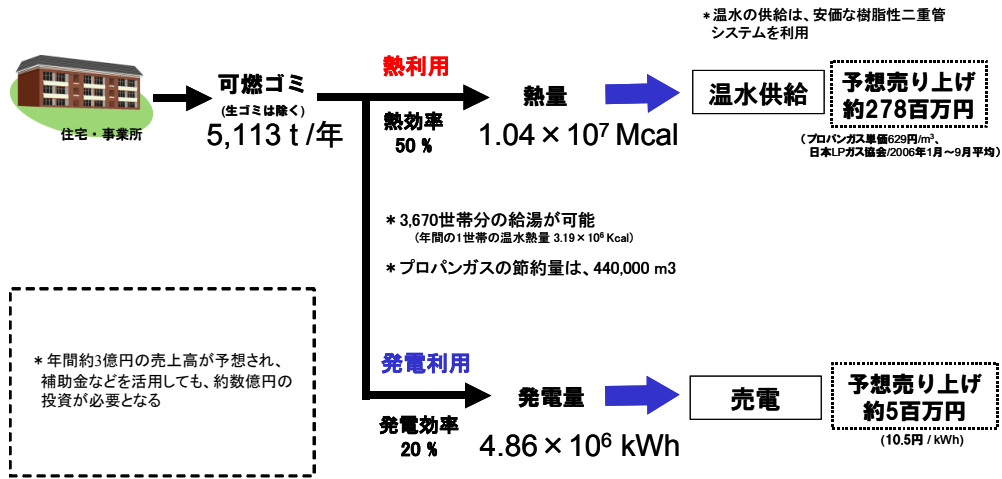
＊温水の供給は、安価な樹脂性二重管システムを利用

住宅・事業所

可燃ゴミ
(生ゴミは除く)
5,113 t /年

熱利用

熱効率
50 %

熱量
$1.04 \times 10^7$ Mcal

温水供給

予想売り上げ
約278百万円

（プロパンガス単価629円/m$^3$、日本LPガス協会/2006年1月～9月平均）

＊3,670世帯分の給湯が可能
（年間の1世帯の温水熱量 $3.19 \times 10^6$ Kcal）

＊プロパンガスの節約量は、440,000 m3

＊年間約3億円の売上高が予想され、補助金などを活用しても、約数億円の投資が必要となる

発電利用

発電効率
20 %

発電量
$4.86 \times 10^6$ kWh

売電

予想売り上げ
約5百万円
(10.5円 / kWh)